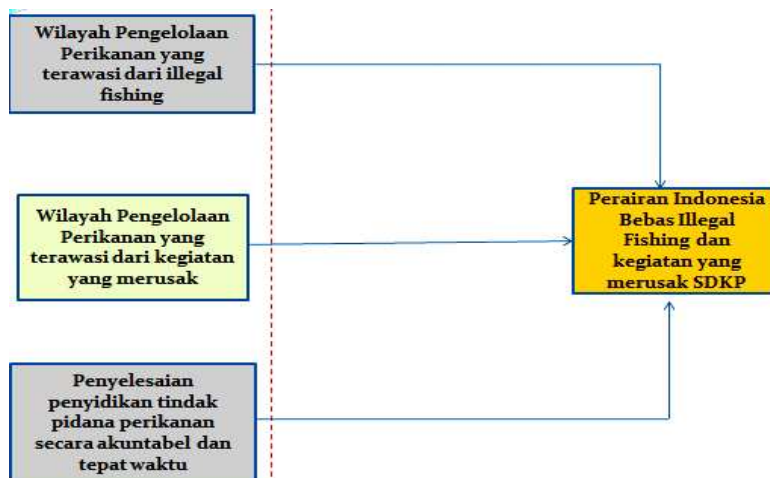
Wilayah Pengelolaan Perikanan yang terawasi dari illegal fishing

Wilayah Pengelolaan Perikanan yang terawasi dari kegiatan yang merusak

Penyelesaian penyidikan tindak pidana perikanan secara akuntabel dan tepat waktu

Perairan Indonesia Bebas Illegal Fishing dan kegiatan yang merusak SDKP